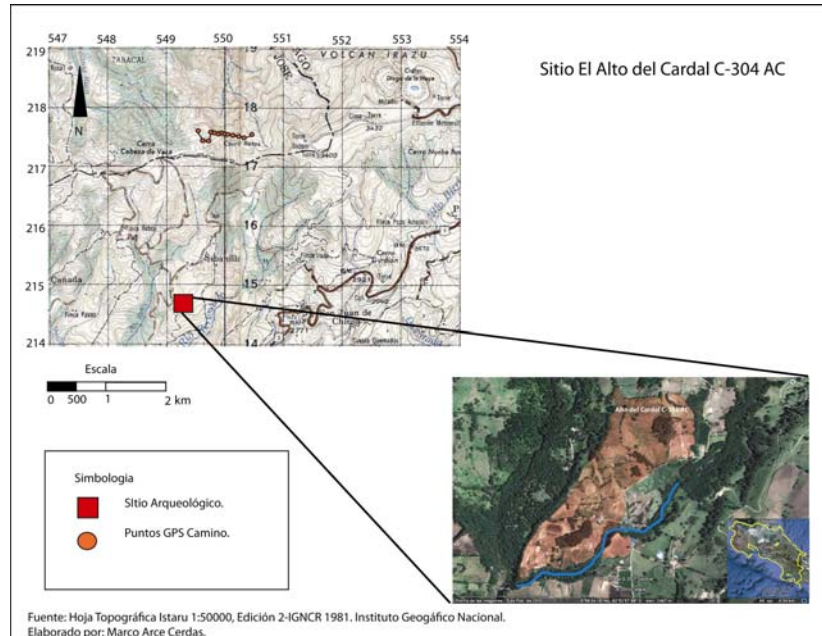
547 548 549 550 551 552 553 554

219 218 217 216 215 214

VOLCAN IRAZU

N

18 17 16 15 14

Sitio El Alto del Cardal C-304 AC

Escala

0 500 1 2 km

Alto del Cardal C-304 AC

Simbologia

SItio Arqueológico.

Puntos GPS Camino.

Fuente: Hoja Topográfica Istaru 1:50000, Edición 2-IGNCR 1981. Instituto Geogáfico Nacional.
Elaborado por: Marco Arce Cerdas.